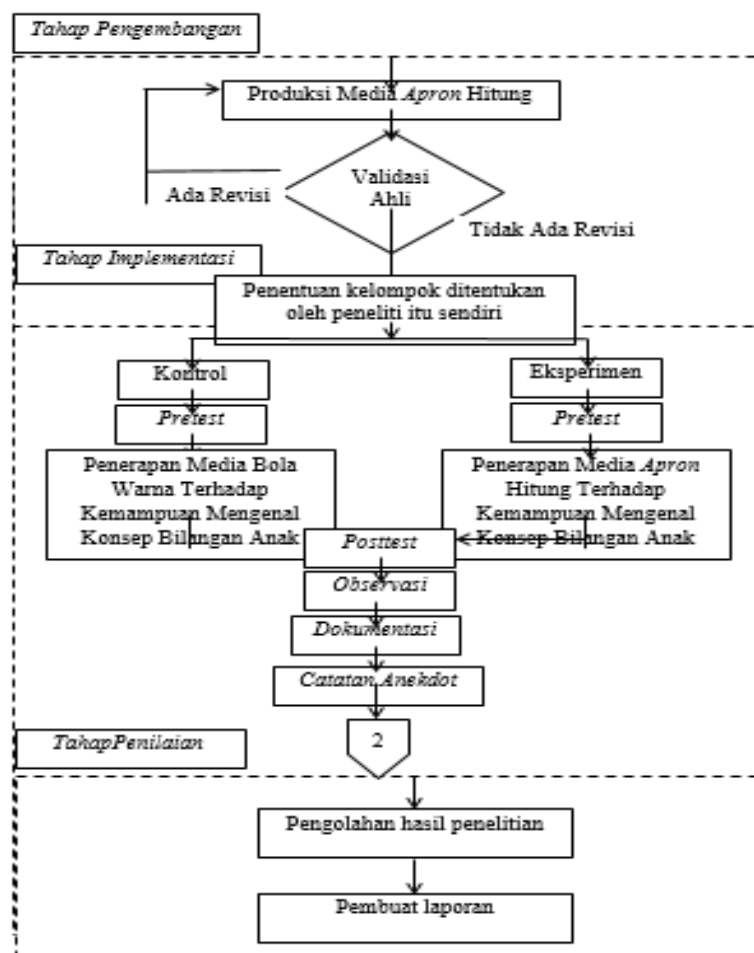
Tahap Pengembangan

Produksi Media *Apron* Hitung

Validasi Ahli

Ada Revisi

Tidak Ada Revisi

Tahap Implementasi

Penentuan kelompok ditentukan oleh peneliti itu sendiri

Kontrol

*Pretest*

Penerapan Media Bola Warna Terhadap Kemampuan Mengenal Konsep Bilangan Anak

Eksperimen

*Pretest*

Penerapan Media *Apron* Hitung Terhadap Kemampuan Mengenal Konsep Bilangan Anak

*Posttest*

*Observasi*

*Dokumentasi*

*Catatan Anekdot*

TahapPenilaian

2

Pengolahan hasil penelitian

Pembuat laporan